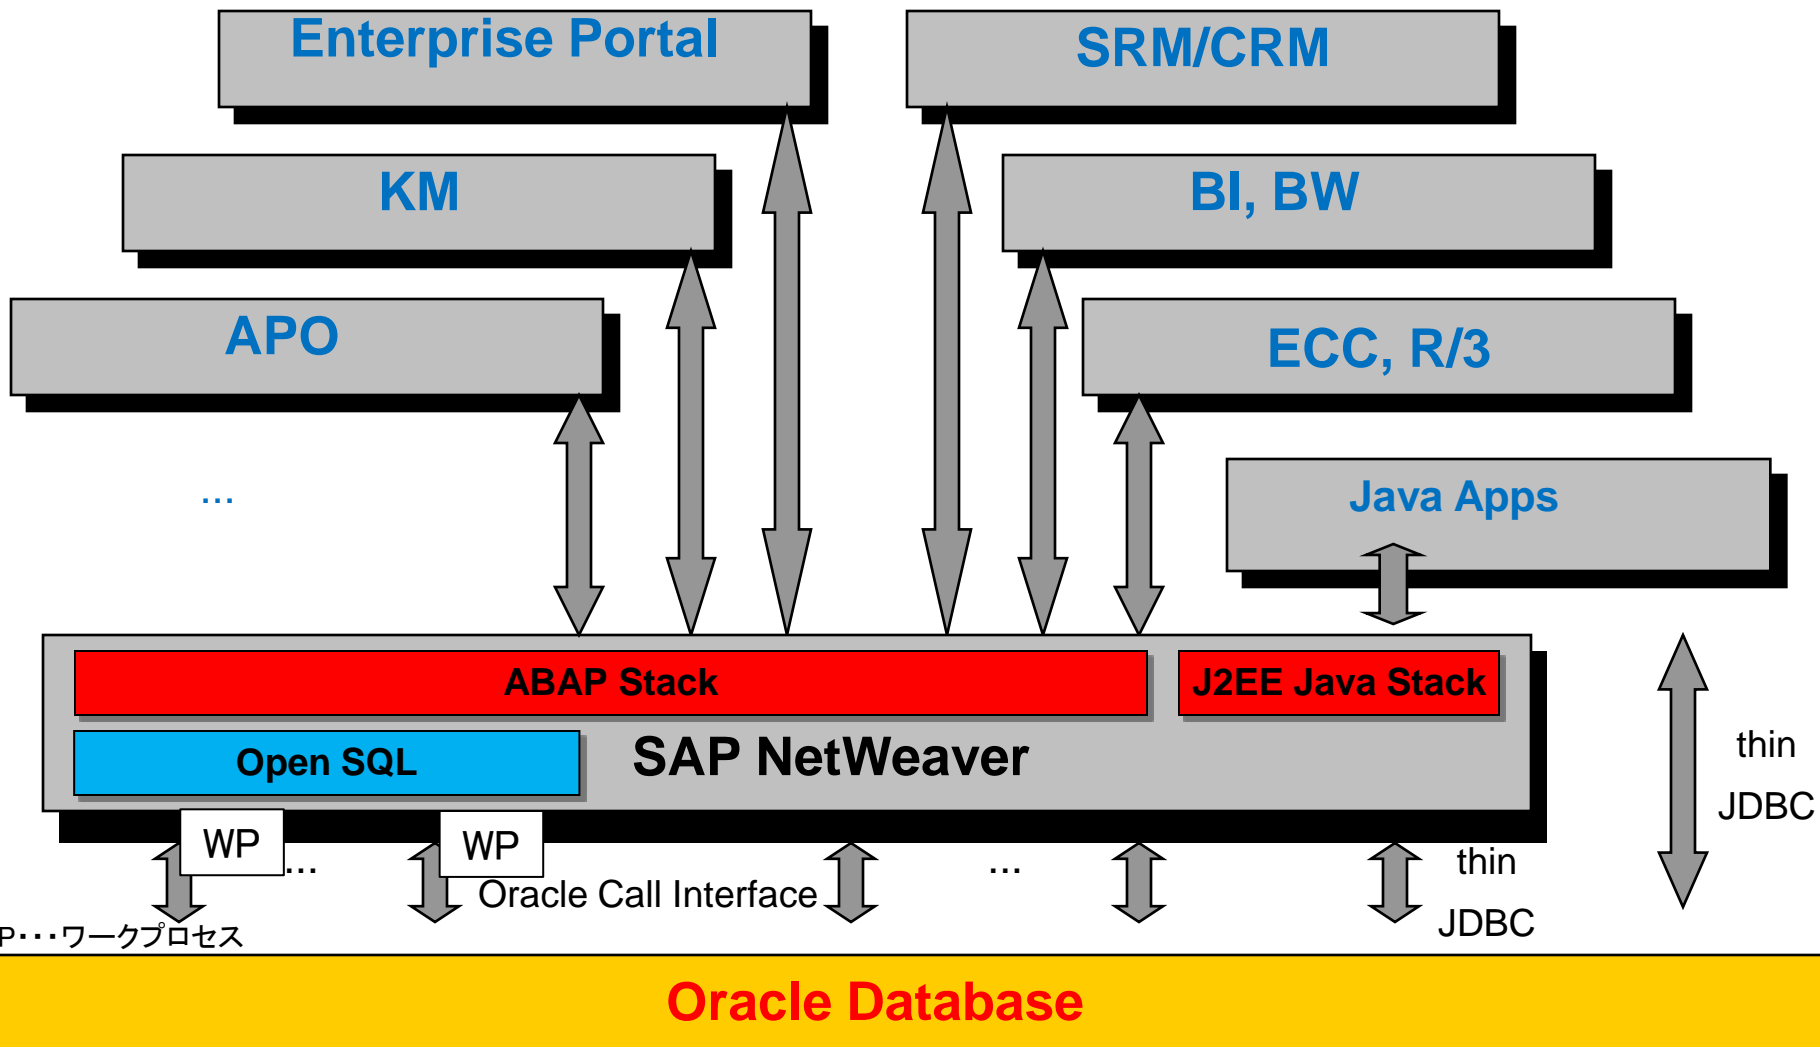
Enterprise Portal

SRM/CRM

KM

BI, BW

APO

ECC, R/3

...

Java Apps

ABAP Stack

J2EE Java Stack

Open SQL

SAP NetWeaver

thin

JDBC

WP

...

WP

Oracle Call Interface

...

thin

JDBC

P・・・ワークプロセス

Oracle Database